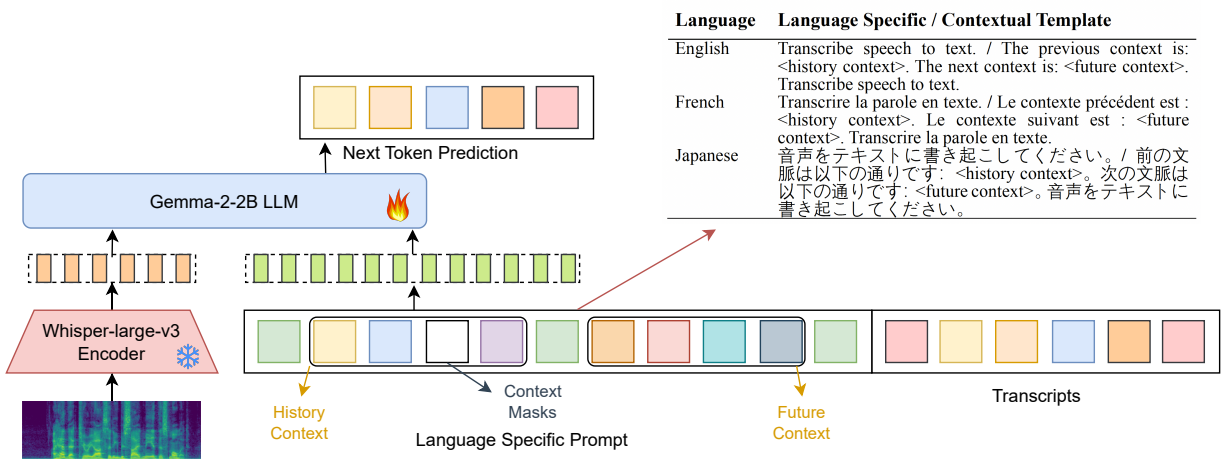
| Language | Language Specific / Contextual Template |
|---|---|
| English | Transcribe speech to text. / The previous context is: <history context>. The next context is: <future context>. Transcribe speech to text. |
| French | Transcrire la parole en texte. / Le contexte précédent est : <history context>. Le contexte suivant est : <future context>. Transcrire la parole en texte. |
| Japanese | 音声をテキストに書き起こしてください。/ 前の文脈は以下の通りです: <history context>。次の文脈は以下の通りです: <future context>。音声をテキストに書き起こしてください。 |

Next Token Prediction

Gemma-2-2B LLM

Whisper-large-v3 Encoder

History Context

Context Masks

Language Specific Prompt

Future Context

Transcripts